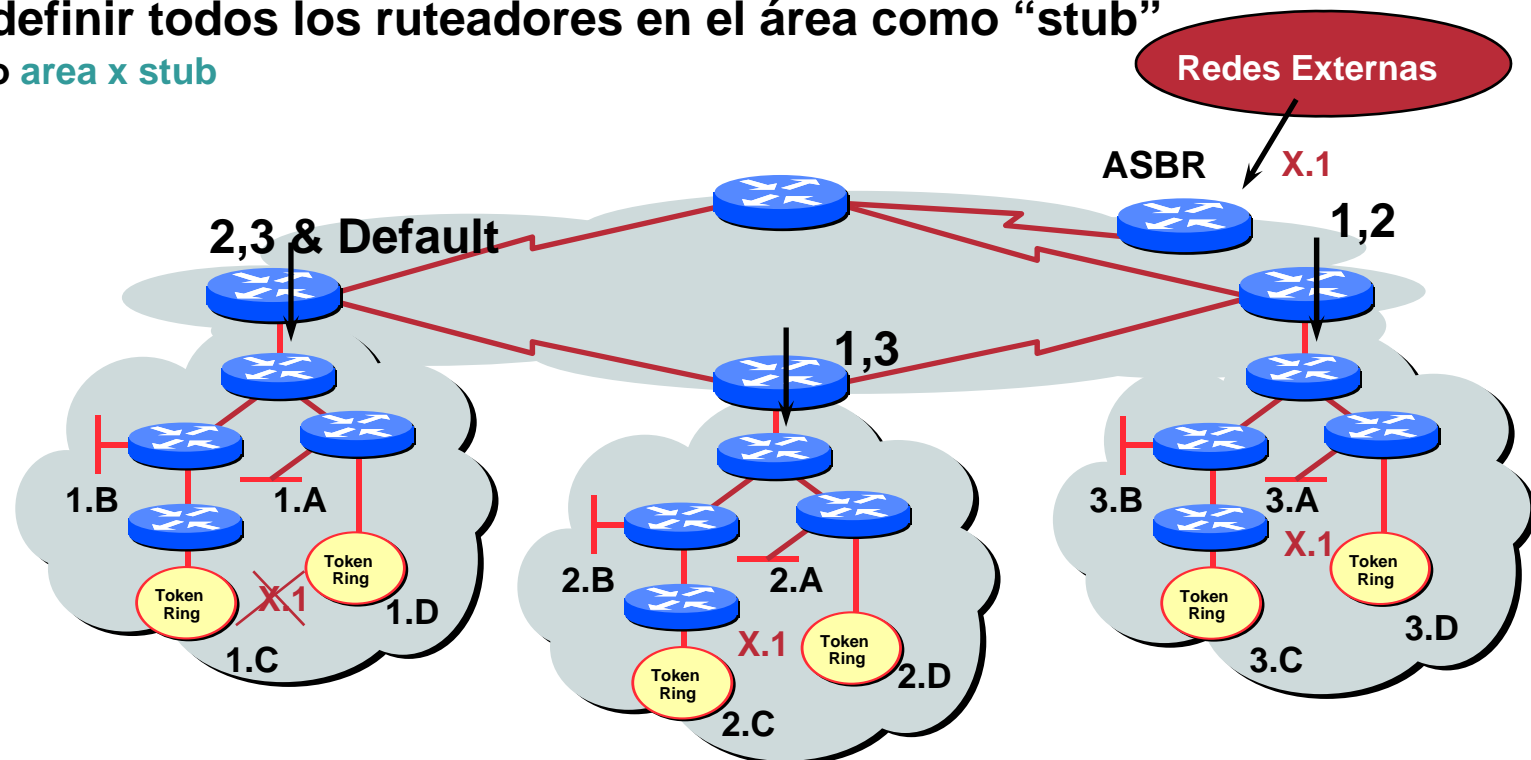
definir todos los ruteadores en el área como “stub”
o area x stub

Redes Externas
ASBR
X.1
2,3 & Default
1,2
1,3
1.B
1.A
Token Ring
Token Ring
X.1
1.D
1.C
2.B
2.A
X.1
Token Ring
Token Ring
2.D
2.C
3.B
3.A
X.1
Token Ring
Token Ring
3.D
3.C